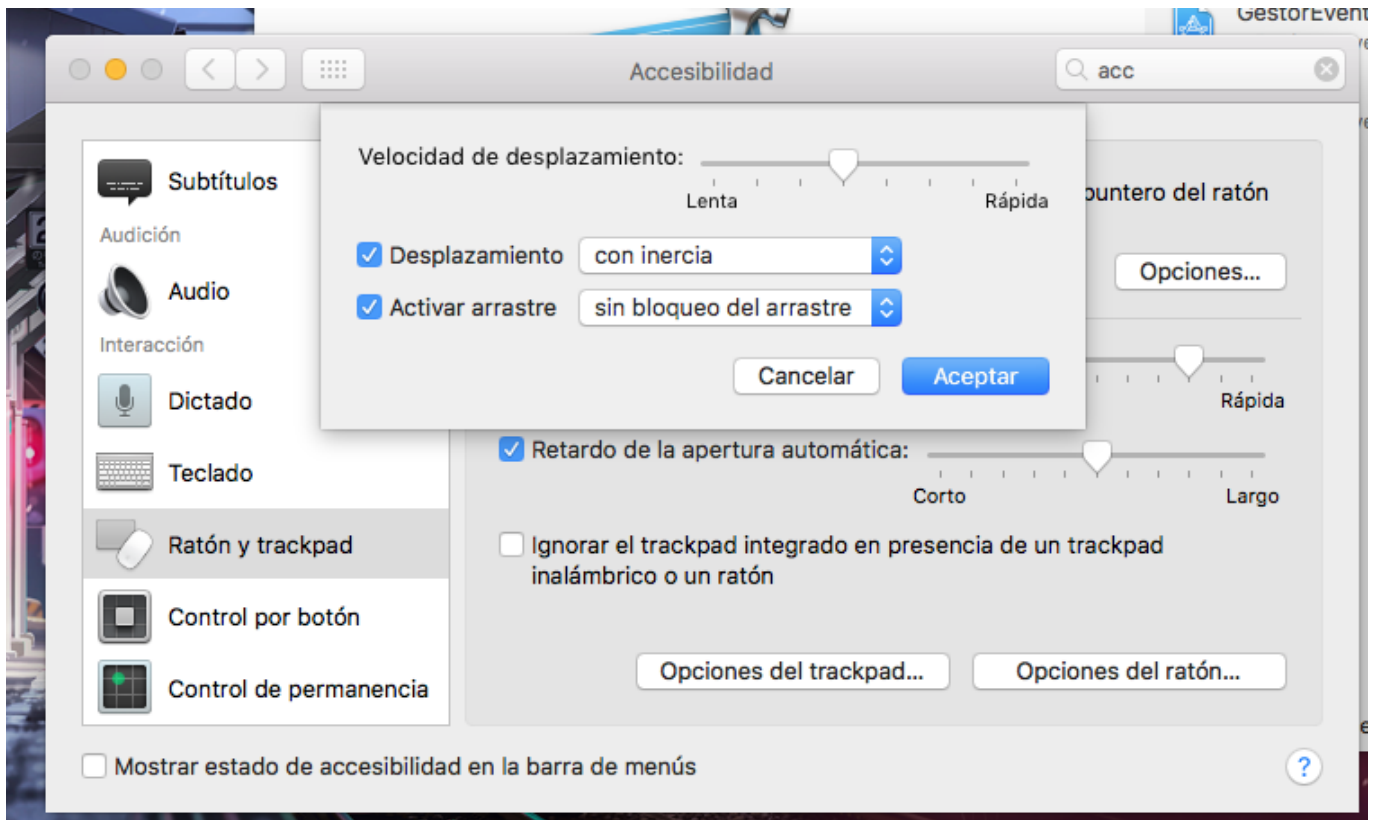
GestorEvent

Accesibilidad

acc

Subtítulos

Audición

Audio

Interacción

Dictado

Teclado

Ratón y trackpad

Control por botón

Control de permanencia

Velocidad de desplazamiento:

Lenta

Rápida

Desplazamiento con inercia

Activar arrastre sin bloqueo del arrastre

Cancelar

Aceptar

puntero del ratón

Opciones...

Rápida

Retardo de la apertura automática:

Corto

Largo

Ignorar el trackpad integrado en presencia de un trackpad inalámbrico o un ratón

Opciones del trackpad...

Opciones del ratón...

Mostrar estado de accesibilidad en la barra de menús

?